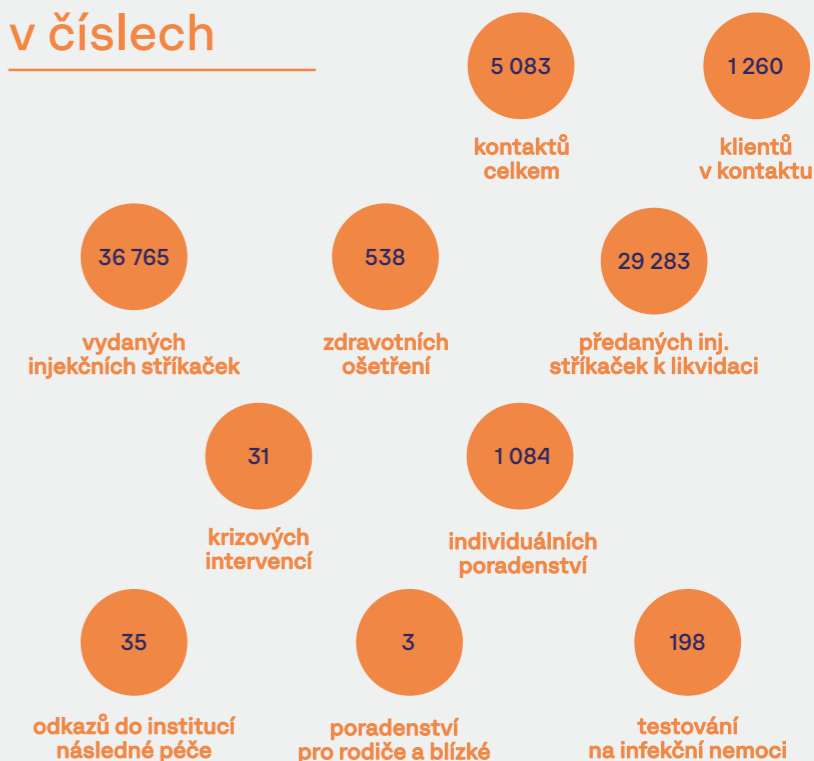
v číslech

5 083
kontaktů celkem

1 260
klientů v kontaktu

36 765
vydaných injekčních stříkaček

538
zdravotních ošetření

29 283
předaných inj. stříkaček k likvidaci

31
krizových intervencí

1 084
individuálních poradenství

35
odkazů do institucí následné péče

3
poradenství pro rodiče a blízké

198
testování na infekční nemoci